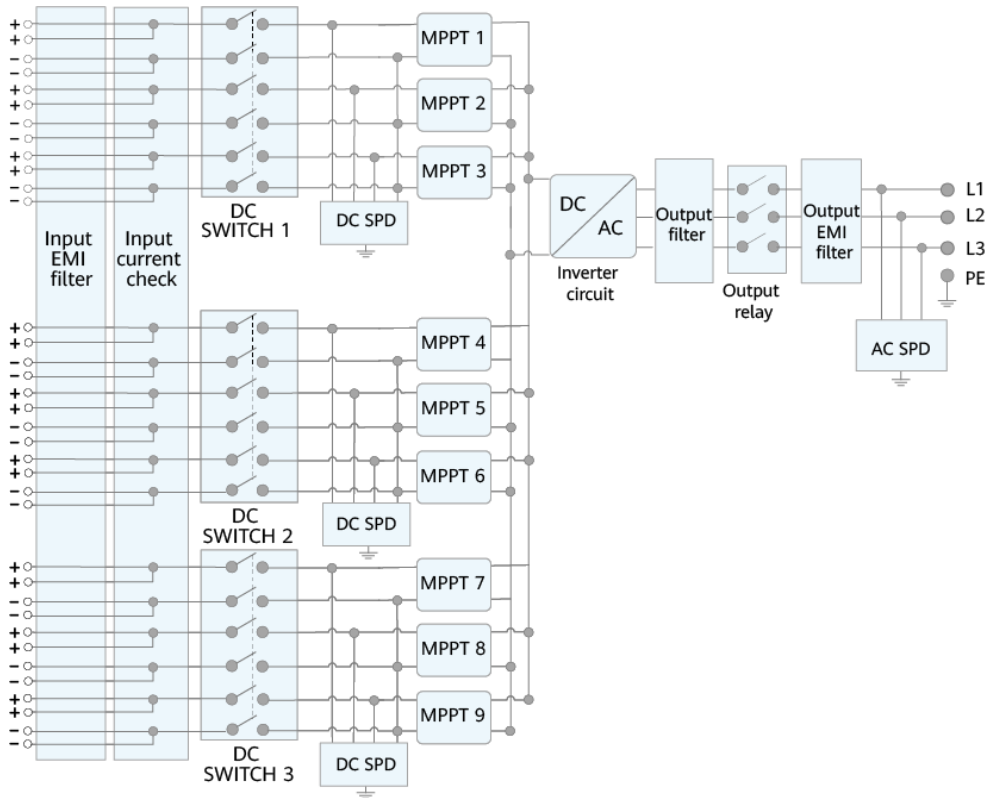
+
+
−
−
+
+
−
−
+
+
−
−

Input EMI filter

Input current check

DC SWITCH 1

DC SPD

MPPT 1

MPPT 2

MPPT 3

+
+
−
−
+
+
−
−
+
+
−
−

DC SWITCH 2

DC SPD

MPPT 4

MPPT 5

MPPT 6

+
+
−
−
+
+
−
−
+
+
−
−

DC SWITCH 3

DC SPD

MPPT 7

MPPT 8

MPPT 9

DC
AC
Inverter circuit

Output filter

Output relay

Output EMI filter

AC SPD

L1
L2
L3
PE